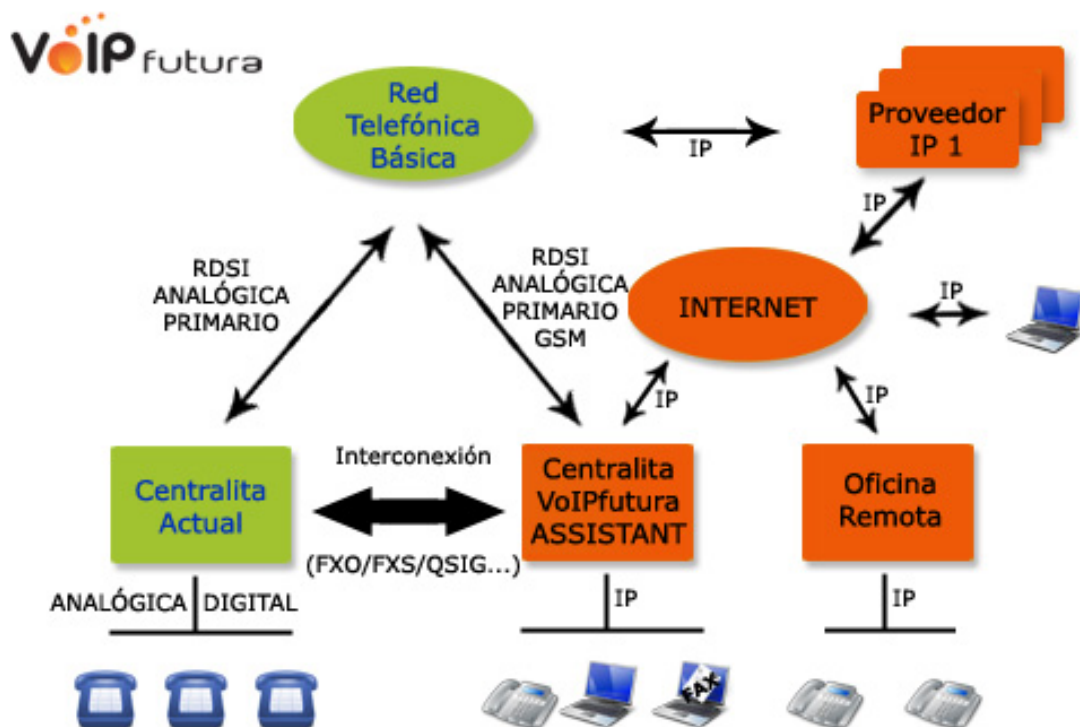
VoIP futura

Red Telefónica Básica

IP

Proveedor IP 1

IP

RDSI ANALÓGICA PRIMARIO

RDSI ANALÓGICA PRIMARIO GSM

INTERNET

IP

IP

IP

Interconexión

Centralita Actual

Centralita VoIPfutura ASSISTANT

Oficina Remota

(FXO/FXS/QSIG...)

ANALÓGICA DIGITAL

IP

IP

FAX